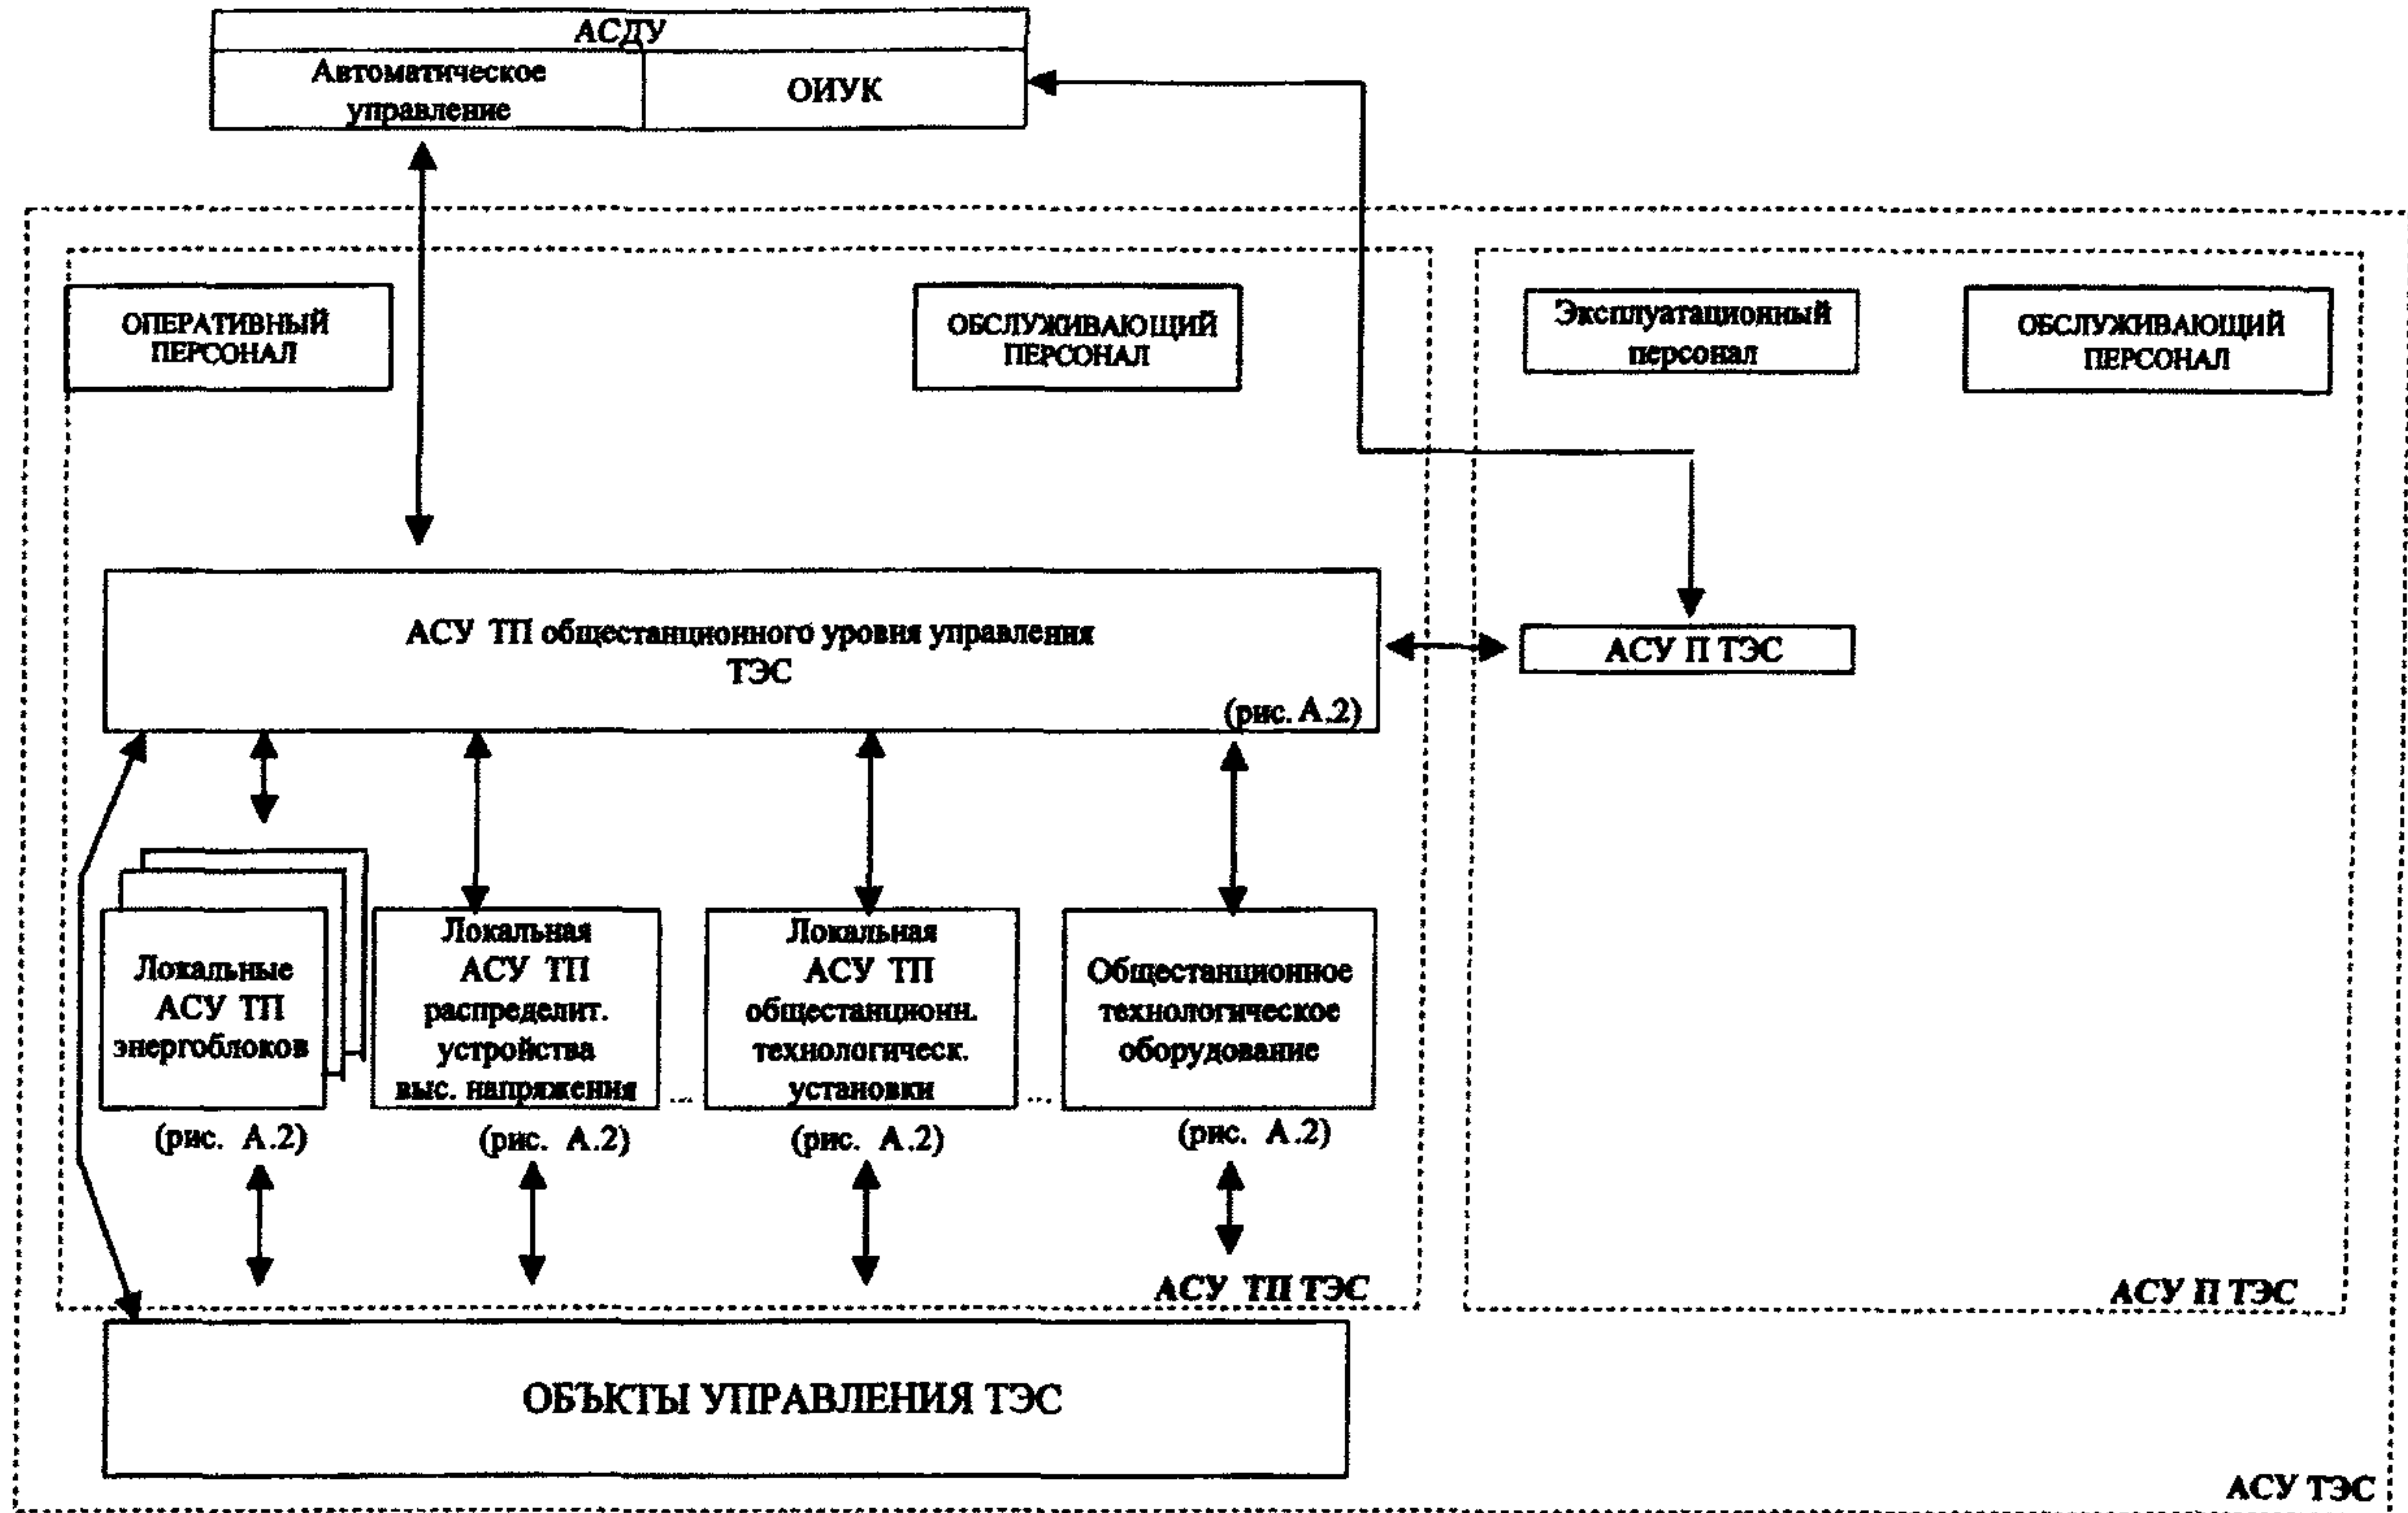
АСДУ

Автоматическое управление

ОИУК

ОПЕРАТИВНЫЙ ПЕРСОНАЛ

ОБСЛУЖИВАЮЩИЙ ПЕРСОНАЛ

Эксплуатационный персонал

ОБСЛУЖИВАЮЩИЙ ПЕРСОНАЛ

АСУ ТП общестанционного уровня управления ТЭС

(рис. А.2)

АСУ П ТЭС

Локальные АСУ ТП энергоблоков

(рис. А.2)

Локальная АСУ ТП распределит. устройства выс. напряжения

(рис. А.2)

...

Локальная АСУ ТП общестанционн. технологическ. установки

(рис. А.2)

...

Общестанционное технологическое оборудование

(рис. А.2)

АСУ ТП ТЭС

АСУ П ТЭС

ОБЪКТЫ УПРАВЛЕНИЯ ТЭС

АСУ ТЭС